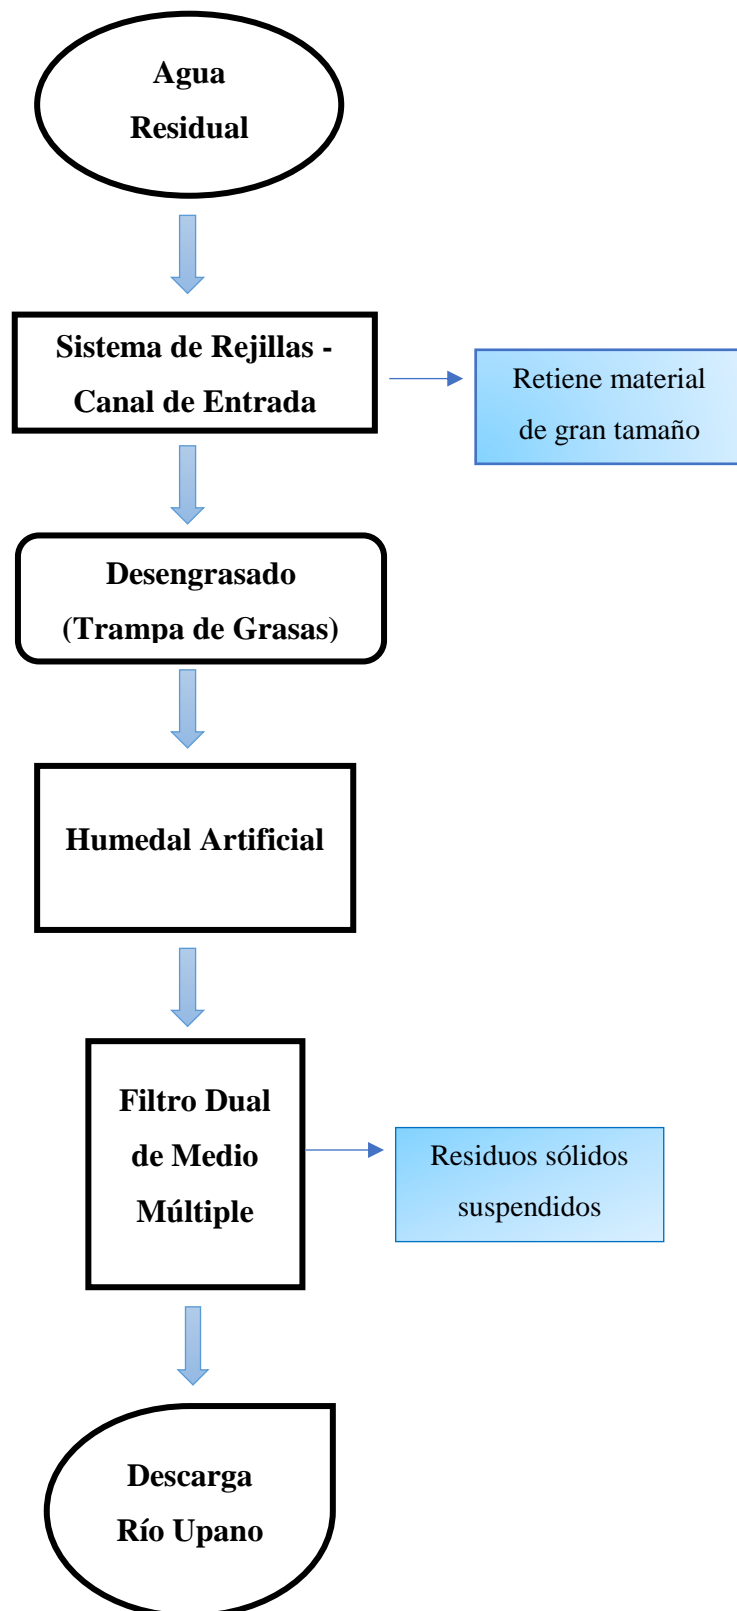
Agua Residual

Sistema de Rejillas - Canal de Entrada

Retiene material de gran tamaño

Desengrasado (Trampa de Grasas)

Humedal Artificial

Filtro Dual de Medio Múltiple

Residuos sólidos suspendidos

Descarga Río Upano